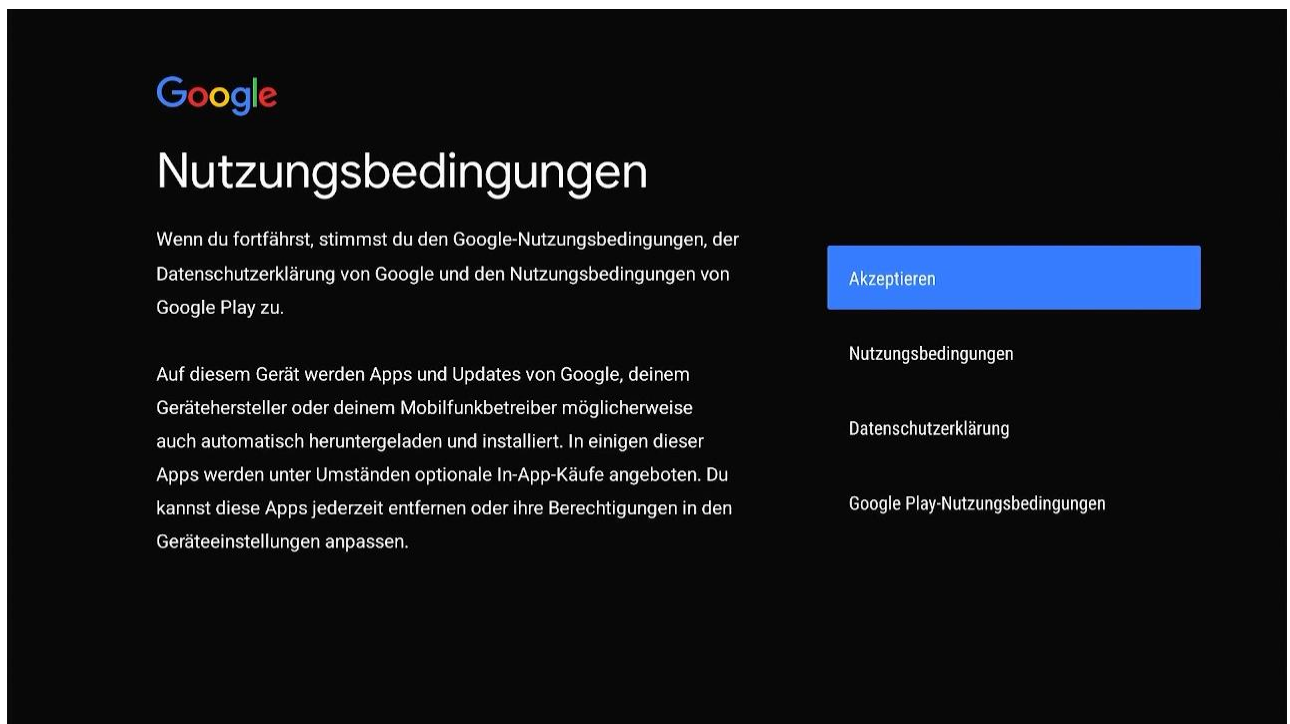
Google

Nutzungsbedingungen

Wenn du fortfährst, stimmst du den Google-Nutzungsbedingungen, der Datenschutzerklärung von Google und den Nutzungsbedingungen von Google Play zu.

Auf diesem Gerät werden Apps und Updates von Google, deinem Gerätehersteller oder deinem Mobilfunkbetreiber möglicherweise auch automatisch heruntergeladen und installiert. In einigen dieser Apps werden unter Umständen optionale In-App-Käufe angeboten. Du kannst diese Apps jederzeit entfernen oder ihre Berechtigungen in den Geräteeinstellungen anpassen.

Akzeptieren

Nutzungsbedingungen

Datenschutzerklärung

Google Play-Nutzungsbedingungen